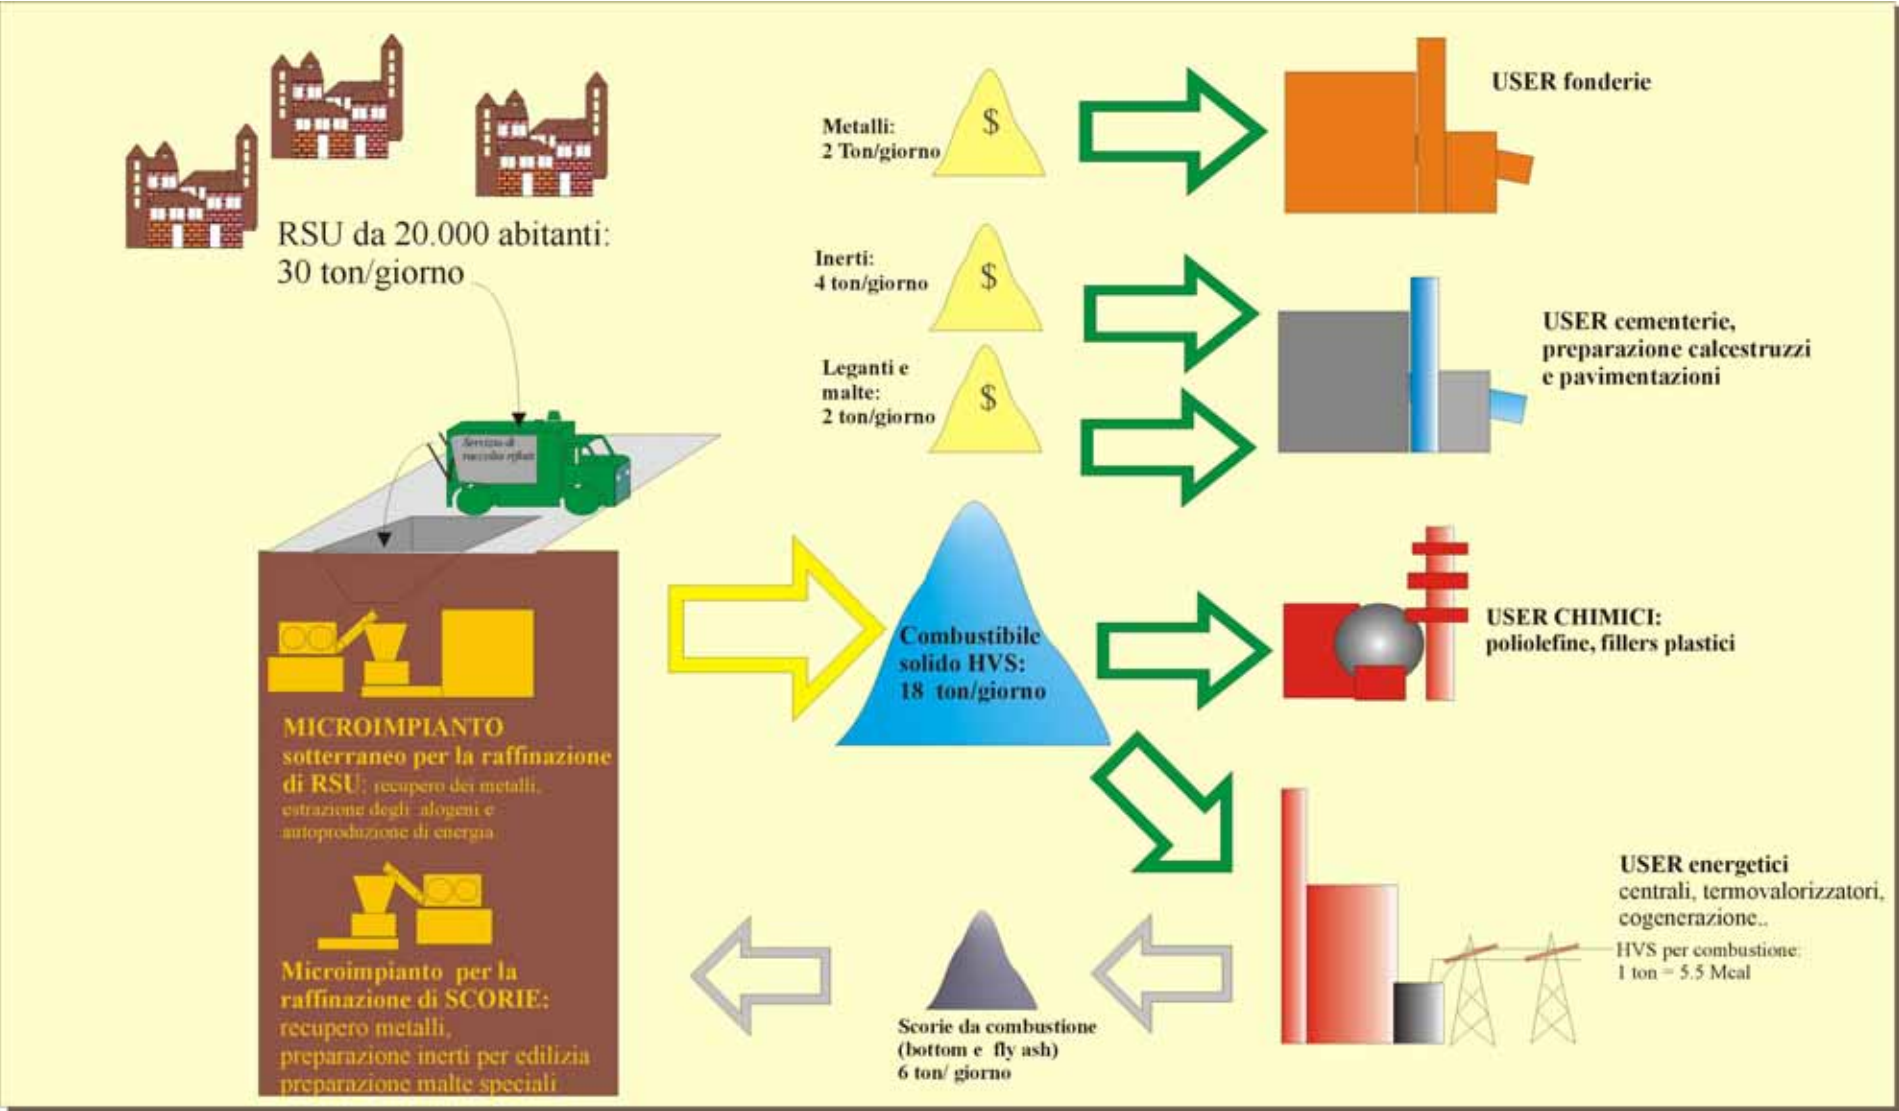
RSU da 20.000 abitanti:
30 ton/giorno

Servizio di raccolta rifiuti

MICROIMPIANTO sotterraneo per la raffinazione di RSU: recupero dei metalli, estrazione degli alogeni e autoproduzione di energia

Microimpianto per la raffinazione di SCORIE: recupero metalli, preparazione inerti per edilizia preparazione malte speciali

Metalli:
2 Ton/giorno

$

USER fonderie

Inerti:
4 ton/giorno

$

Leganti e malte:
2 ton/giorno

$

USER cementerie, preparazione calcestruzzi e pavimentazioni

Combustibile solido HVS:
18 ton/giorno

USER CHIMICI: poliolefine, fillers plastici

USER energetici
centrali, termovalorizzatori, cogenerazione..

HVS per combustione:
1 ton = 5.5 Mcal

Scorie da combustione (bottom e fly ash)
6 ton/ giorno